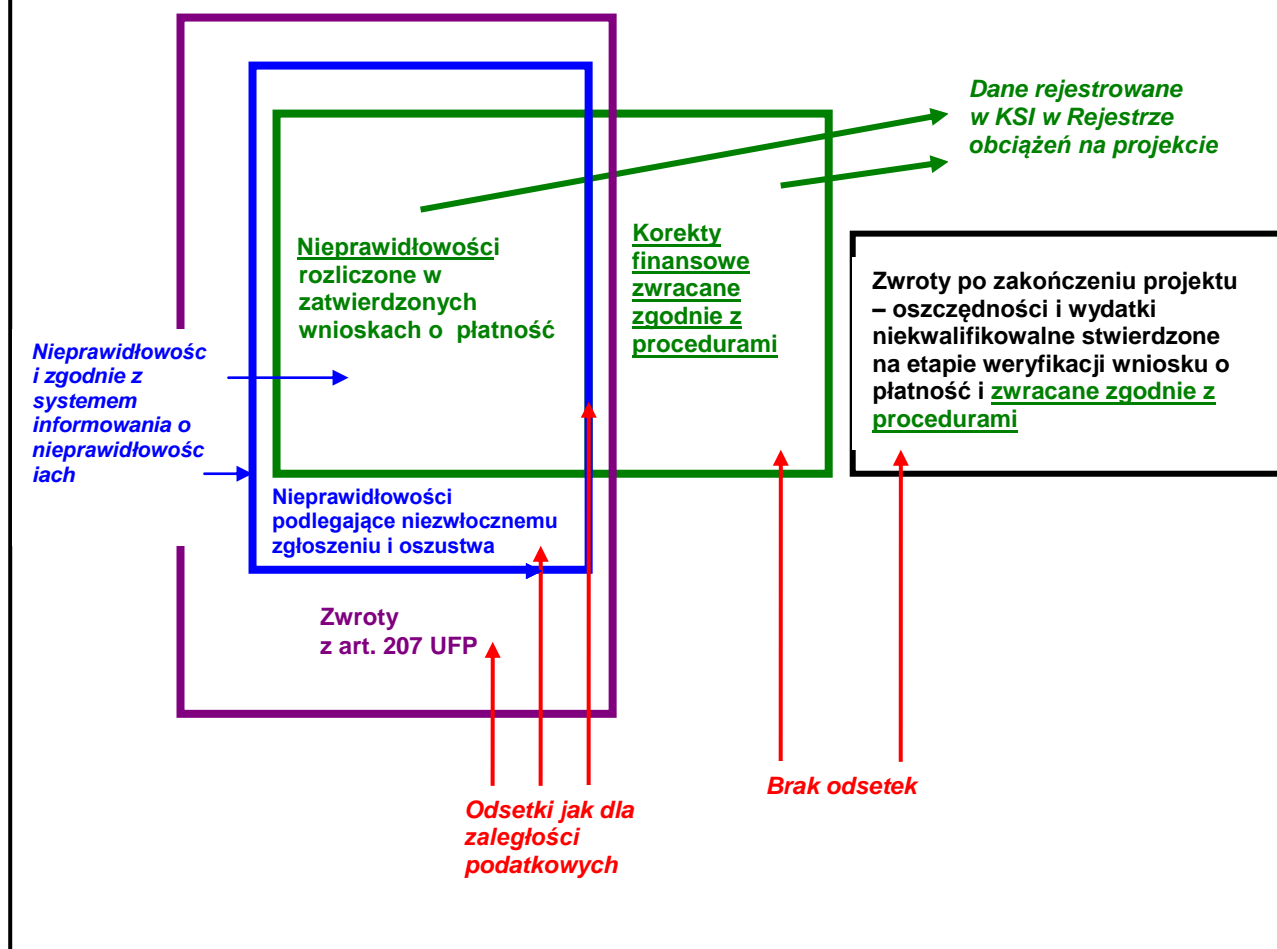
Dane rejestrowane w KSI w Rejestrze obciążeń na projekcie

Nieprawidłowości rozliczone w zatwierdzonych wnioskach o płatność

Korekty finansowe zwracane zgodnie z procedurami

Zwroty po zakończeniu projektu – oszczędności i wydatki niekwalifikowalne stwierdzone na etapie weryfikacji wniosku o płatność i zwracane zgodnie z procedurami

Nieprawidłowości zgodnie z systemem informowania o nieprawidłowościach

Nieprawidłowości podlegające niezwłocznemu zgłoszeniu i oszustwa

Zwroty z art. 207 UFP

Odsetki jak dla zaległości podatkowych

Brak odsetek